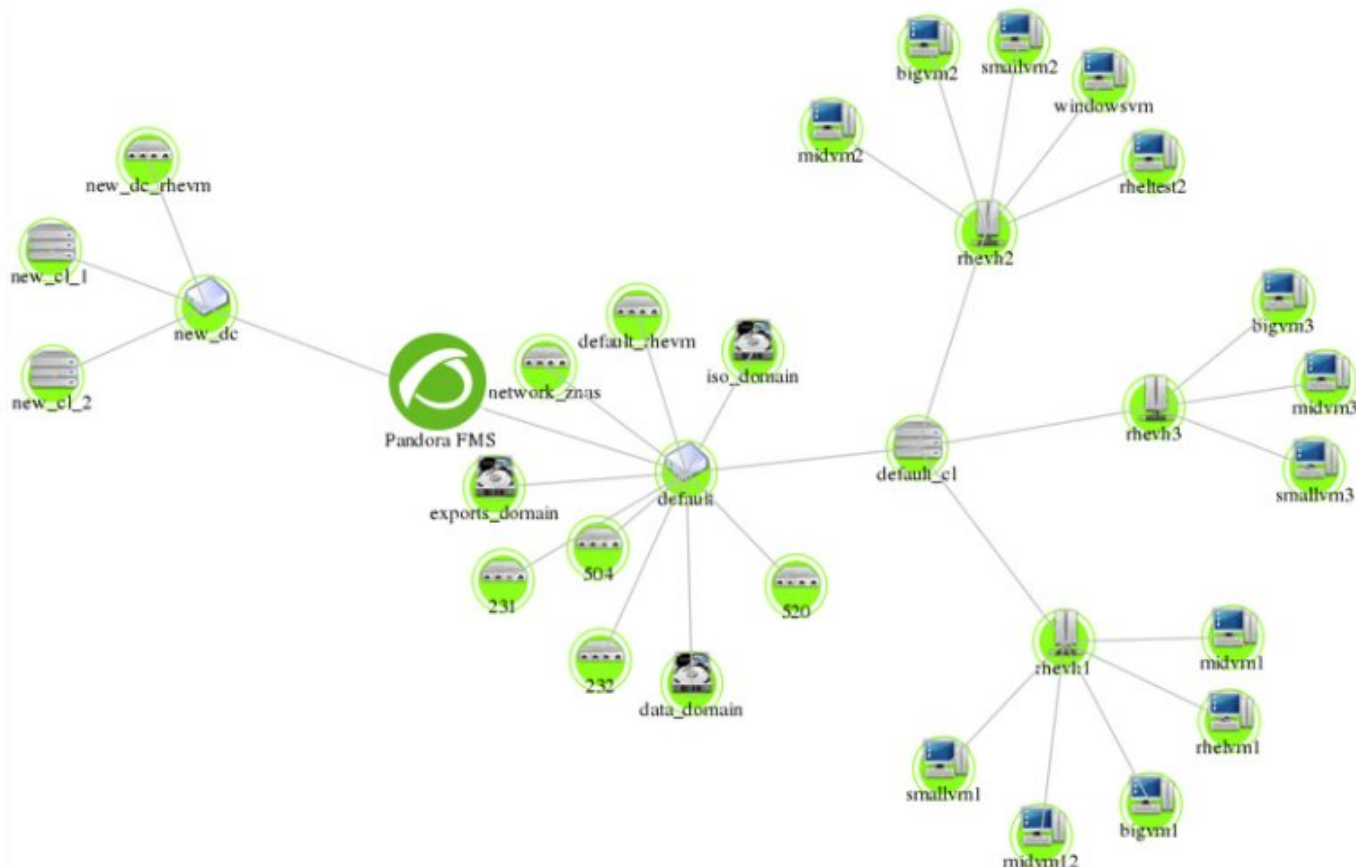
bigvm2
smallvm2
windowsvm
midvm2
rheltest2
rhevh2
new_dc_rhevm
new_cl_1
new_dc
new_cl_2
Pandora FMS
network_znas
default_rhevm
iso_domain
bigvm3
midvm3
rhevh3
smallvm3
default_cl
exports_domain
default
504
231
520
232
data_domain
rhevh1
midvm1
rhelvm1
smallvm1
bigvm1
midvm12